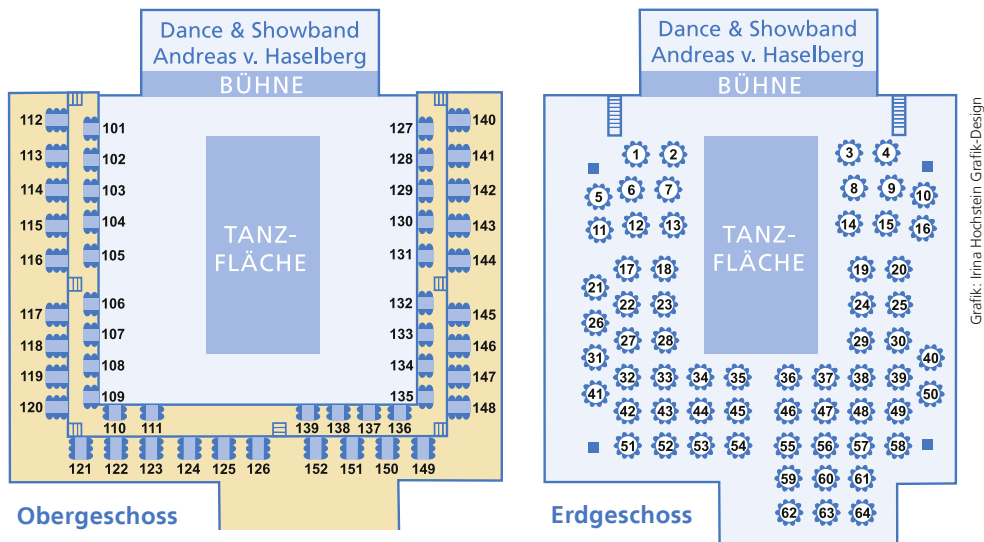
Dance & Showband
Andreas v. Haselberg
BÜHNE

112
113
114
115
116
117
118
119
120

101
102
103
104
105
106
107
108
109

TANZ-
FLÄCHE

127
128
129
130
131
132
133
134
135

140
141
142
143
144
145
146
147
148

110 111 139 138 137 136

121 122 123 124 125 126 152 151 150 149

Obergeschoss

Dance & Showband
Andreas v. Haselberg
BÜHNE

1 2 3 4
5 6 7 8 9 10
11 12 13 14 15 16

TANZ-
FLÄCHE

17 18 19 20
21 22 23 24 25
26 27 28 29 30
31 40
32 33 34 35 36 37 38 39
41 50
42 43 44 45 46 47 48 49
51 52 53 54 55 56 57 58
59 60 61
62 63 64

Erdgeschoss

Grafik: Irina Hochstein Grafik-Design